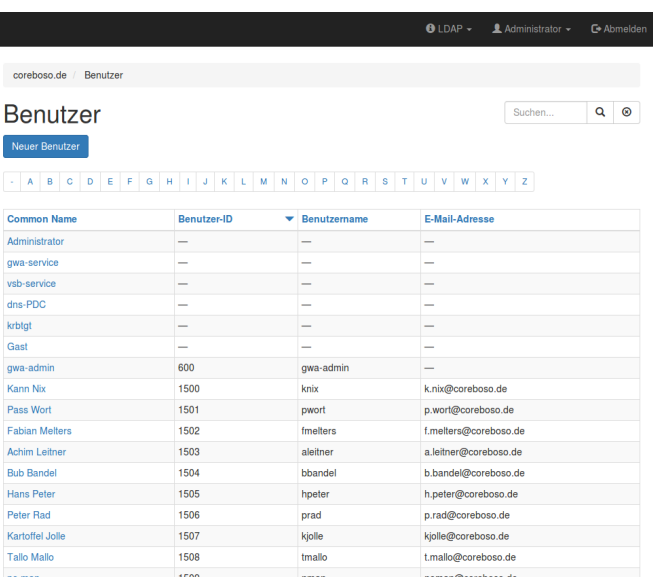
LDAP ▾ Administrator ▾ Abmelden

coreboso.de / Benutzer

Benutzer

Suchen...

Neuer Benutzer

- A B C D E F G H I J K L M N O P Q R S T U V W X Y Z

| Common Name | Benutzer-ID | Benutzername | E-Mail-Adresse |
|---|---|---|---|
| Administrator | — | — | — |
| gwa-service | — | — | — |
| vsb-service | — | — | — |
| dns-PDC | — | — | — |
| krbtgt | — | — | — |
| Gast | — | — | — |
| gwa-admin | 600 | gwa-admin | — |
| Kann Nix | 1500 | knix | k.nix@coreboso.de |
| Pass Wort | 1501 | pwort | p.wort@coreboso.de |
| Fabian Melters | 1502 | fmelters | f.melters@coreboso.de |
| Achim Leitner | 1503 | aleitner | a.leitner@coreboso.de |
| Bub Bandel | 1504 | bbandel | b.bandel@coreboso.de |
| Hans Peter | 1505 | hpeter | h.peter@coreboso.de |
| Peter Rad | 1506 | prad | p.rad@coreboso.de |
| Kartoffel Jolle | 1507 | kjolle | kjolle@coreboso.de |
| Tallo Mallo | 1508 | tmallo | t.mallo@coreboso.de |
| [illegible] | 1509 | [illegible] | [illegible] |